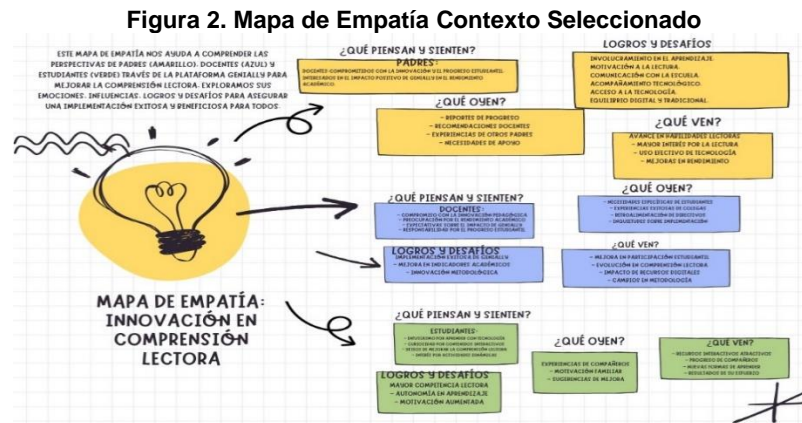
**Figura 2. Mapa de Empatía Contexto Seleccionado**

ESTE MAPA DE EMPATÍA NOS AYUDA A COMPRENDER LAS PERSPECTIVAS DE PADRES (AMARILLO), DOCENTES (AZUL) Y ESTUDIANTES (VERDE) TRÁVES DE LA PLATAFORMA GENIALLY PARA MEJORAR LA COMPRENSIÓN LECTORA. EXPLORAMOS SUS EMOCIONES, INFLUENCIAS, LOGROS Y DESAFÍOS PARA ASEGURAR UNA IMPLEMENTACIÓN EXITOSA Y BENEFICIOSA PARA TODOS.

MAPA DE EMPATÍA: INNOVACIÓN EN COMPRENSIÓN LECTORA

¿QUÉ PIENSAN Y SIENTEN?
PADRES:
DOCENTES COMPROMETIDOS CON LA INNOVACIÓN Y EL PROGRESO ESTUDIANTIL. INTERESADOS EN EL IMPACTO POSITIVO DE GENIALLY EN EL RENDIMIENTO ACADÉMICO.

¿QUÉ OYEN?
- REPORTES DE PROGRESO
- RECOMENDACIONES DOCENTES
- EXPERIENCIAS DE OTROS PADRES
- NECESIDADES DE APOYO

LOGROS Y DESAFÍOS
INVOLUCRAMIENTO EN EL APRENDIZAJE.
MOTIVACIÓN A LA LECTURA.
COMUNICACIÓN CON LA ESCUELA.
ACOMPAÑAMIENTO TECNOLÓGICO.
ACCESO A LA TECNOLOGÍA.
EQUILIBRIO DIGITAL Y TRADICIONAL.

¿QUÉ VEN?
AVANCE EN HABILIDADES LECTORAS
- MAYOR INTERÉS POR LA LECTURA
- USO EFECTIVO DE TECNOLOGÍA
- MEJORAS EN RENDIMIENTO

¿QUÉ PIENSAN Y SIENTEN?
DOCENTES:
- COMPROMISO CON LA INNOVACIÓN PEDAGÓGICA
- PREOCUPACIÓN POR EL RENDIMIENTO ACADÉMICO
- EXPECTATIVAS SOBRE EL IMPACTO DE GENIALLY
- RESPONSABILIDAD POR EL PROGRESO ESTUDIANTIL

¿QUÉ OYEN?
- NECESIDADES ESPECÍFICAS DE ESTUDIANTES
- EXPERIENCIAS EXITOSAS DE COLEGAS
- RETROALIMENTACIÓN DE DIRECTIVOS
- INQUIETUDES SOBRE IMPLEMENTACIÓN

LOGROS Y DESAFÍOS
IMPLEMENTACIÓN EXITOSA DE GENIALLY
- MEJORA EN INDICADORES ACADÉMICOS
- INNOVACIÓN METODOLÓGICA

¿QUÉ VEN?
- MEJORA EN PARTICIPACIÓN ESTUDIANTIL
- EVOLUCIÓN EN COMPRENSIÓN LECTORA
- IMPACTO DE RECURSOS DIGITALES
- CAMBIOS EN METODOLOGÍA

¿QUÉ PIENSAN Y SIENTEN?
ESTUDIANTES:
- ENTUSIASMO POR APRENDER CON TECNOLOGÍA
- CURIOSIDAD POR CONTENIDOS INTERACTIVOS
- DESEO DE MEJORAR LA COMPRENSIÓN LECTORA
- INTERÉS POR ACTIVIDADES DINÁMICAS

¿QUÉ OYEN?
EXPERIENCIAS DE COMPAÑEROS
- MOTIVACIÓN FAMILIAR
- SUGERENCIAS DE MEJORA

¿QUÉ VEN?
- RECURSOS INTERACTIVOS ATRACTIVOS
- PROGRESO DE COMPAÑEROS
- NUEVAS FORMAS DE APRENDER
- RESULTADOS DE SU ESFUERZO

LOGROS Y DESAFÍOS
MAYOR COMPETENCIA LECTORA
- AUTONOMÍA EN APRENDIZAJE
- MOTIVACIÓN AUMENTADA